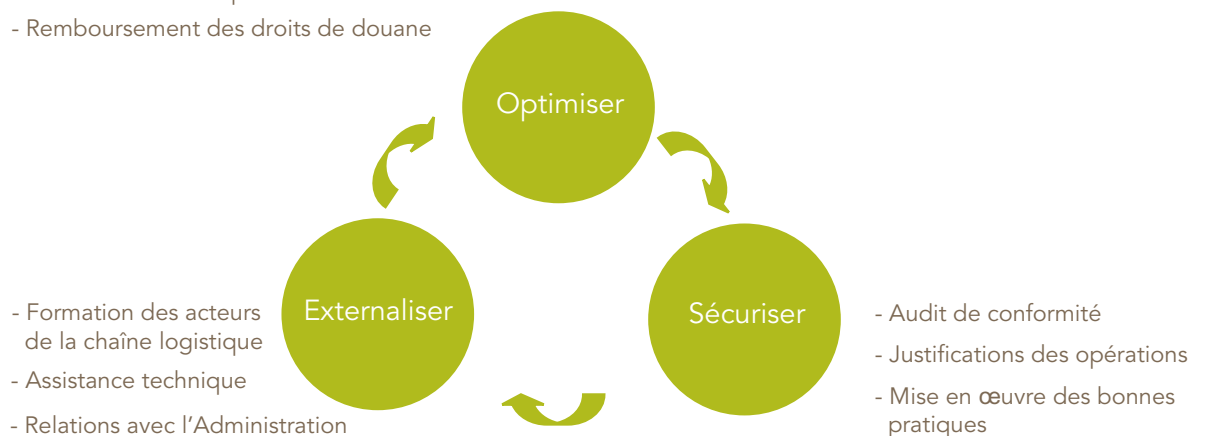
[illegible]

- Remboursement des droits de douane

Optimiser

Externaliser

Sécuriser

- Formation des acteurs de la chaîne logistique

- Assistance technique

- Relations avec l'Administration

- Audit de conformité

- Justifications des opérations

- Mise en œuvre des bonnes pratiques